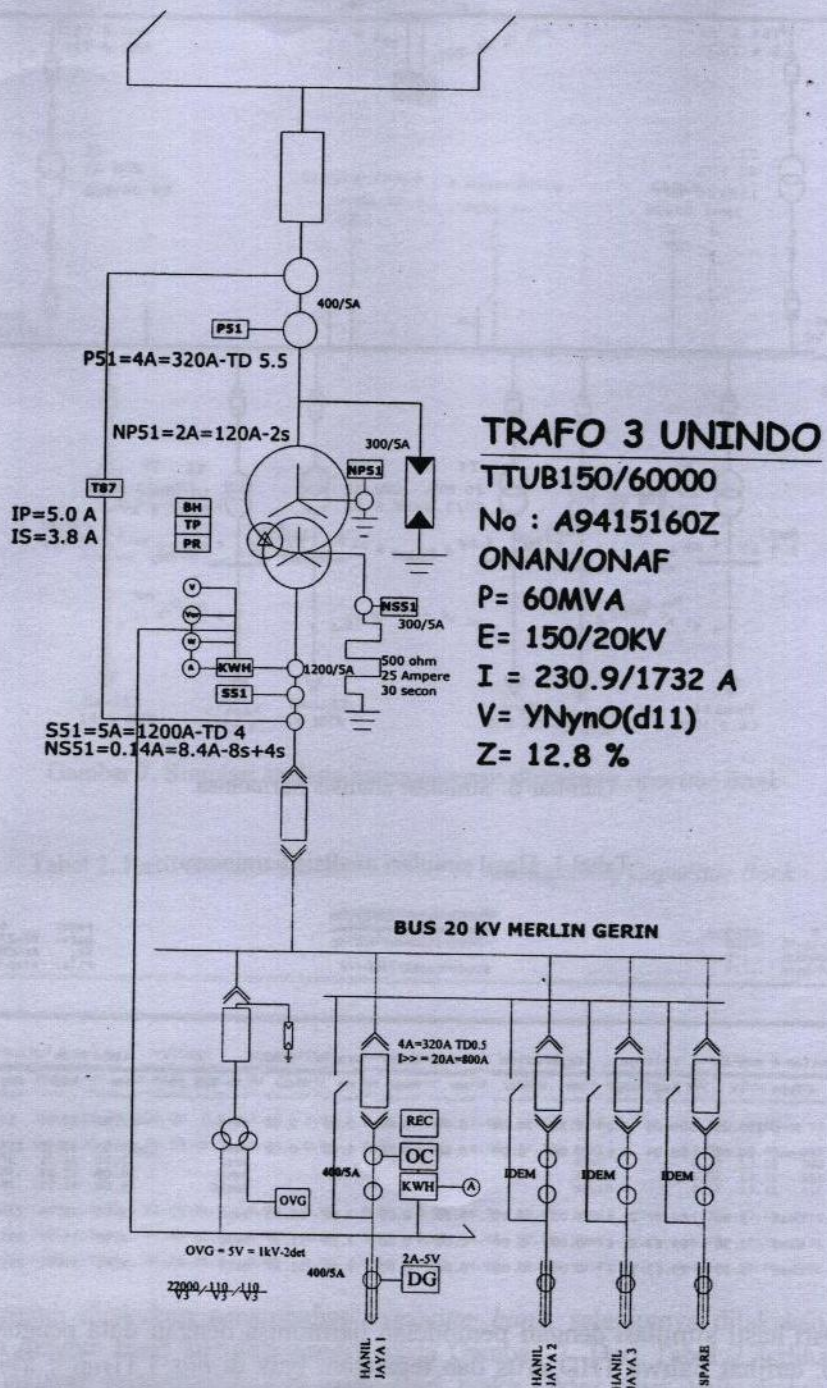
400/5A

P51

P51=4A=320A-TD 5.5

NP51=2A=120A-2s

300/5A

NP51

T87

IP=5.0 A
IS=3.8 A

BH
TP
PR

V
Var
W
A

KWH

1200/5A

S51

NS51
300/5A

500 ohm
25 Ampere
30 secon

S51=5A=1200A-TD 4
NS51=0.14A=8.4A-8s+4s

TRAFO 3 UNINDO
TTUB150/60000
No : A9415160Z
ONAN/ONAF
P= 60MVA
E= 150/20KV
I = 230.9/1732 A
V= YNynO(d11)
Z= 12.8 %

BUS 20 KV MERLIN GERIN

4A=320A TD0.5
I>> = 20A=800A

REC
OC
KWH
A

400/5A

OVG

IDEM
IDEM
IDEM

OVG = 5V = 1kV-2det

$\frac{22000}{\sqrt{3}}/\frac{110}{\sqrt{3}}/\frac{110}{\sqrt{3}}$

2A-5V
400/5A
DG

HANIL JAYA 1
HANIL JAYA 2
HANIL JAYA 3
SPARE